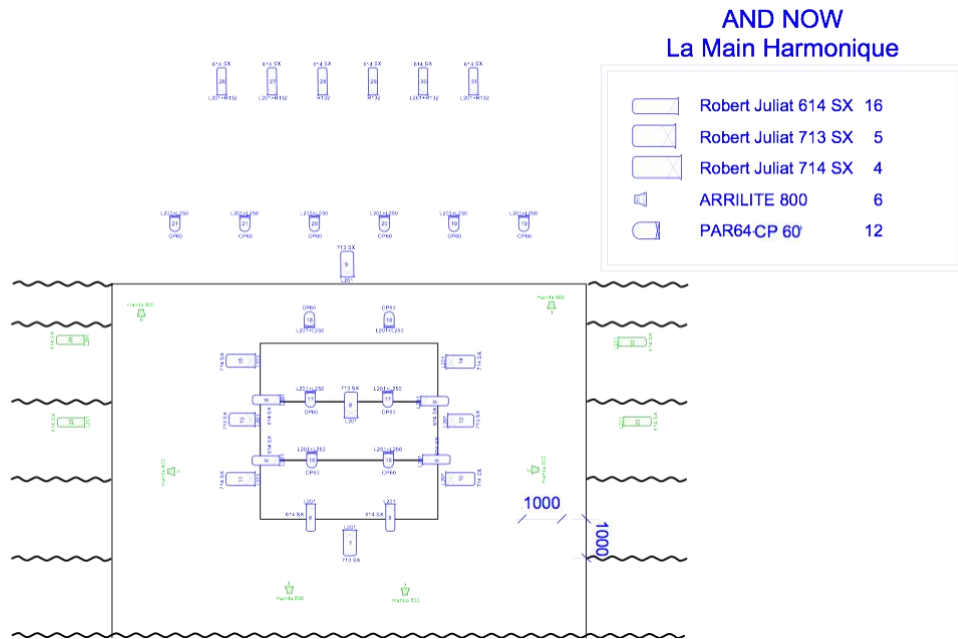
AND NOW
La Main Harmonique

Robert Juliat 614 SX 16
Robert Juliat 713 SX 5
Robert Juliat 714 SX 4
ARRILITE 800 6
PAR64 CP 60 12

614 SX
614 SX
614 SX
614 SX
614 SX
614 SX

CP60
CP60
CP60
CP60
CP60
CP60

713 SX

CP60
CP60

714 SX
714 SX
714 SX
714 SX
714 SX
714 SX

713 SX
CP60
CP60
CP60
CP60
CP60

614 SX
614 SX
713 SX

1000
1000